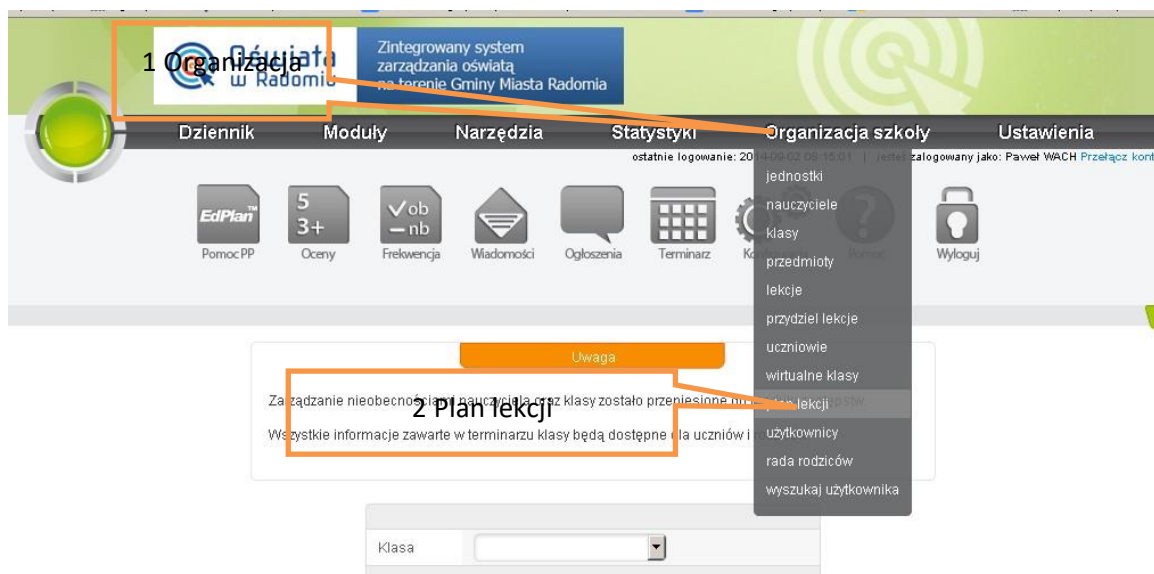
1 Organizacja
Oświata w Radomiu
Zintegrowany system zarządzania oświatą na terenie Gminy Miasta Radomia

Dziennik Moduły Narzędzia Statystyki Organizacja szkoły Ustawienia

ostatnie logowanie: 20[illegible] | jesteś zalogowany jako: Paweł WACH Przełącz kont

EdPlan Pomoc PP
5 3+ Oceny
ob nb Frekwencja
Wiadomości
Ogłoszenia
Terminarz
Ko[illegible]
Pomoc
Wyloguj

jednostki
nauczyciele
klasy
przedmioty
lekcje
przydziel lekcje
uczniowie
wirtualne klasy
plan lekcji
użytkownicy
rada rodziców
wyszukaj użytkownika

Uwaga

2 Plan lekcji

Zarządzanie nieobecnościami nauczyciela oraz klasy zostało przeniesione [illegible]

Wszystkie informacje zawarte w terminarzu klasy będą dostępne dla uczniów i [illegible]

Klasa